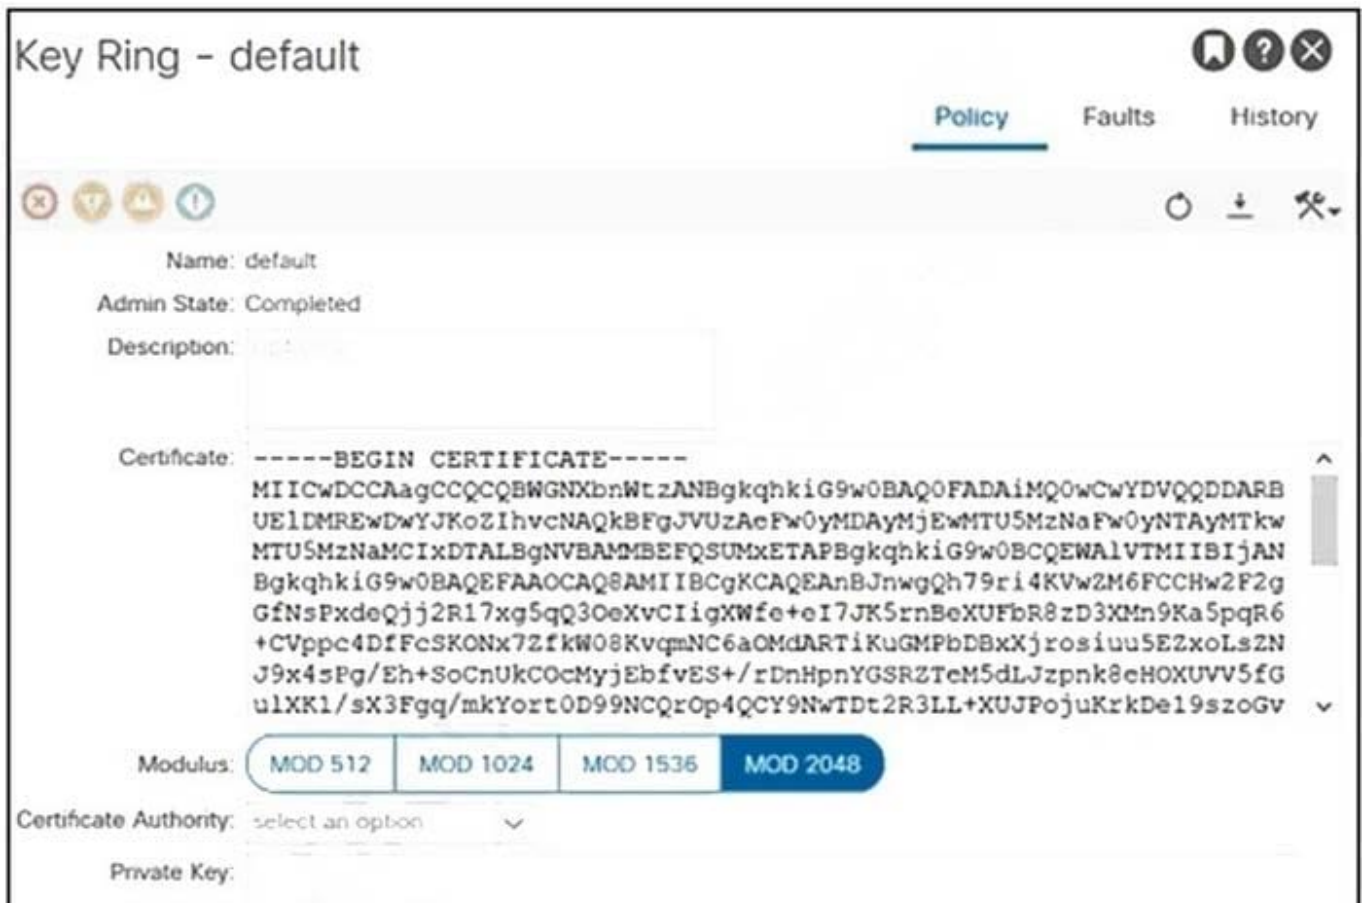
Key Ring - default

Policy Faults History

Name: default

Admin State: Completed

Description:

Certificate: -----BEGIN CERTIFICATE-----
MIICwDCCAagCCQCQBWGNXbnWtzANBgkqhkiG9w0BAQ0FADAiMQ0wCWYDVQQDDARB
UElDMREwDwYJKoZIhvcNAQkBFgJVUzAeFw0yMDAyMjEwMTU5MzNaFw0yNTAyMTkw
MTU5MzNaMCIxDTALBgNVBAMMBEFQSUMxETAPBgkqhkiG9w0BCQEWAlVTMIIBIjAN
BgkqhkiG9w0BAQEFAAOCAQ8AMIIBCgKCAQEAnBJnwgQh79ri4KVw2M6FCCHw2F2g
GfNsPxdeQjj2R17xg5qQ3OeXvCIigXWfe+eI7JK5rnBeXUFbR8zD3XMn9Ka5pqR6
+CVppc4DfFcSKONx7ZfkW08KvqmNC6aOMdARTiKuGMPbDBxXjrosiuu5EZxoLsZN
J9x4sPg/Eh+SoCnUkCOcMyjEbfvES+/rDnHpnYGSRZTeM5dLJzpnk8eHOXUVV5fG
ulXK1/sX3Fgq/mkYort0D99NCQrOp4QCY9NwTDt2R3LL+XUJPojuKrkDe19szoGv

Modulus: MOD 512 MOD 1024 MOD 1536 MOD 2048

Certificate Authority: select an option

Private Key: